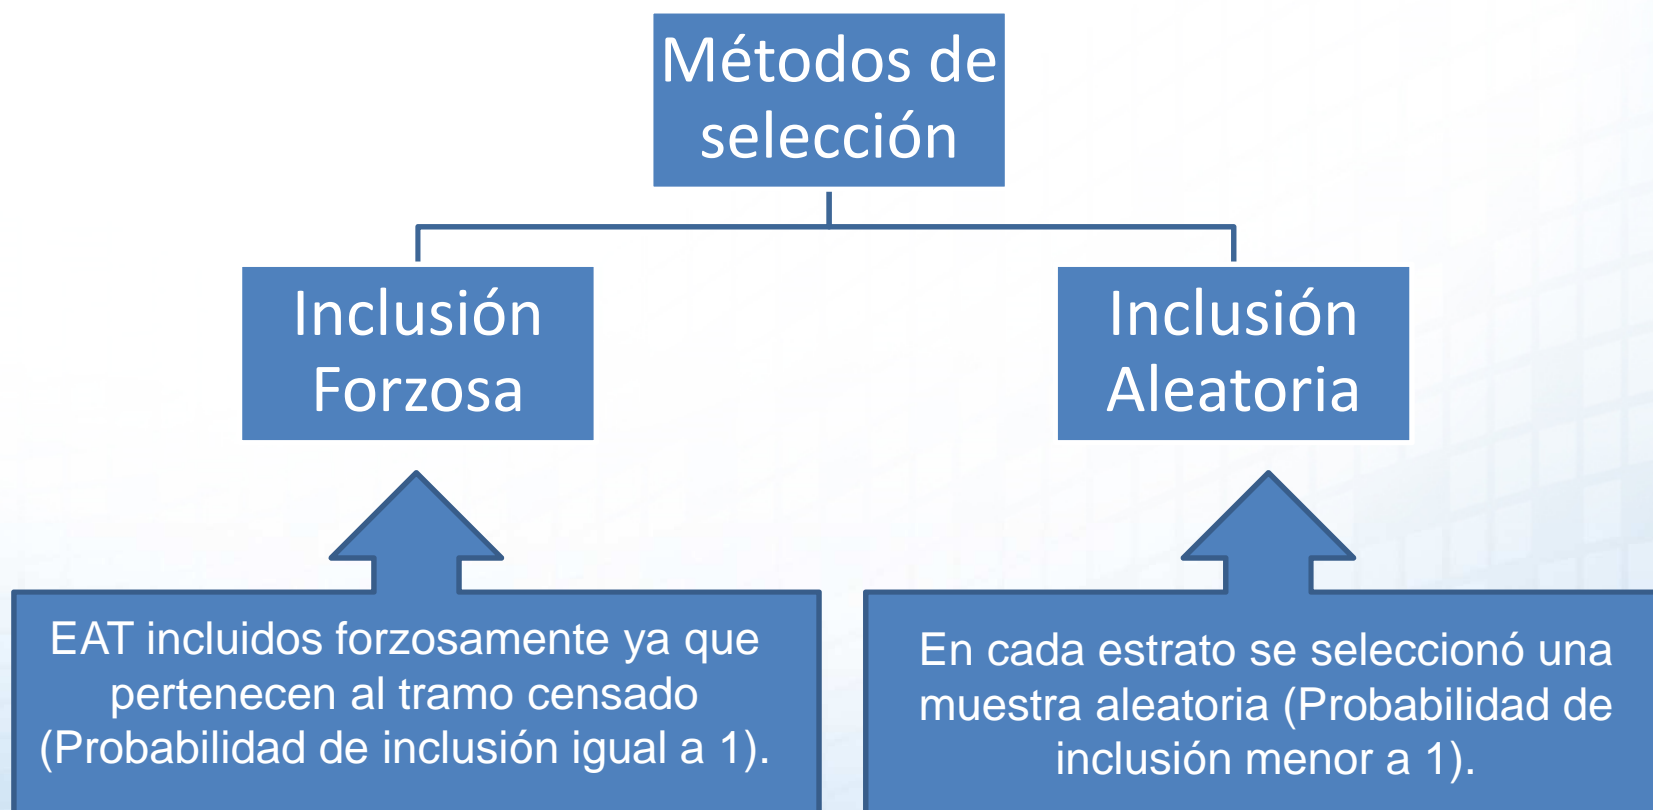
Métodos de selección

Inclusión Forzosa

Inclusión Aleatoria

EAT incluidos forzosamente ya que pertenecen al tramo censado (Probabilidad de inclusión igual a 1).

En cada estrato se seleccionó una muestra aleatoria (Probabilidad de inclusión menor a 1).